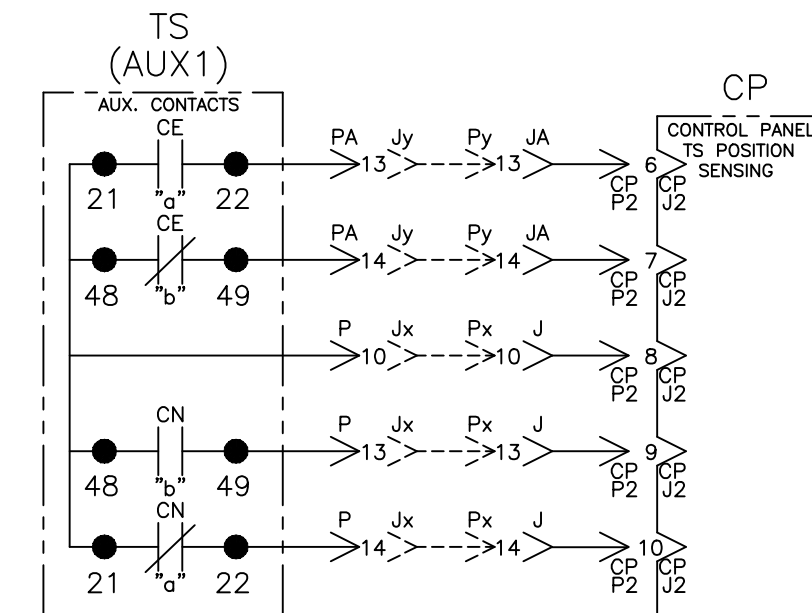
TS
(AUX1)

AUX. CONTACTS

CE
21 "a" 22
PA Jy Py JA
13 13
6 CP P2 CP J2

CE
48 "b" 49
PA Jy Py JA
14 14
7 CP P2 CP J2

P Jx Px J
10 10
8 CP P2 CP J2

CN
48 "b" 49
P Jx Px J
13 13
9 CP P2 CP J2

CN
21 "a" 22
P Jx Px J
14 14
10 CP P2 CP J2

CP
CONTROL PANEL
TS POSITION
SENSING